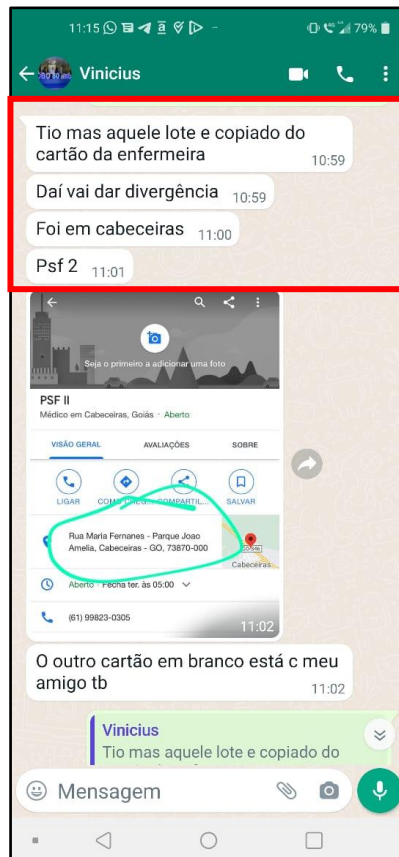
11:15 79%

Vinicius

Tio mas aquele lote e copiado do cartão da enfermeira 10:59

Daí vai dar divergência 10:59

Foi em cabeceiras 11:00

Psf 2 11:01

Seja o primeiro a adicionar uma foto

PSF II

Médico em Cabeceiras, Goiás · Aberto

VISÃO GERAL AVALIAÇÕES SOBRE

LIGAR COMO CHEGAR COMPARTIL... SALVAR

Rua Maria Fernanes - Parque Joao Amelia, Cabeceiras - GO, 73870-000

Cabeceiras

Aberto · Fecha ter. às 05:00

(61) 99823-0305

11:02

O outro cartão em branco está c meu amigo tb 11:02

Vinicius
Tio mas aquele lote e copiado do

Mensagem